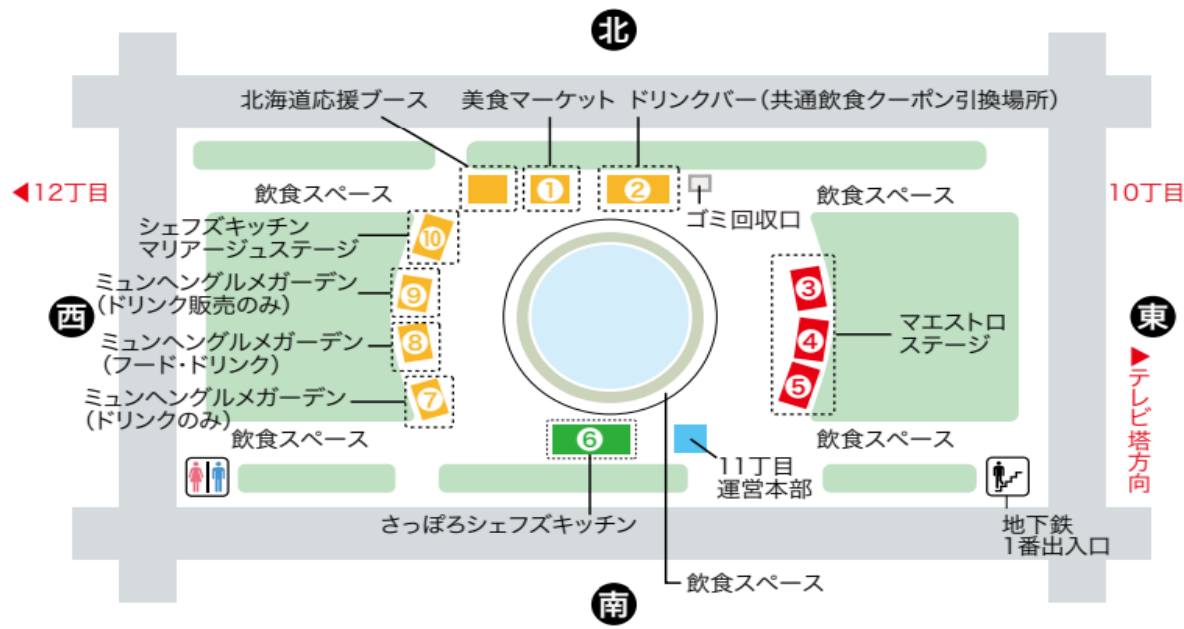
北

北海道応援ブース
美食マーケット
ドリンクバー（共通飲食クーポン引換場所）

◀12丁目
10丁目

飲食スペース
①
②
ゴミ回収口
飲食スペース

シェフズキッチン
マリアージュステージ
⑩

ミュンヘングルメガーデン
（ドリンク販売のみ）
⑨

西

ミュンヘングルメガーデン
（フード・ドリンク）
⑧

ミュンヘングルメガーデン
（ドリンクのみ）
⑦

③
④
⑤
マエストロ
ステージ

東

▶テレビ塔方向

飲食スペース
⑥
11丁目
運営本部
飲食スペース

さっぽろシェフズキッチン

地下鉄
1番出入口

飲食スペース

南